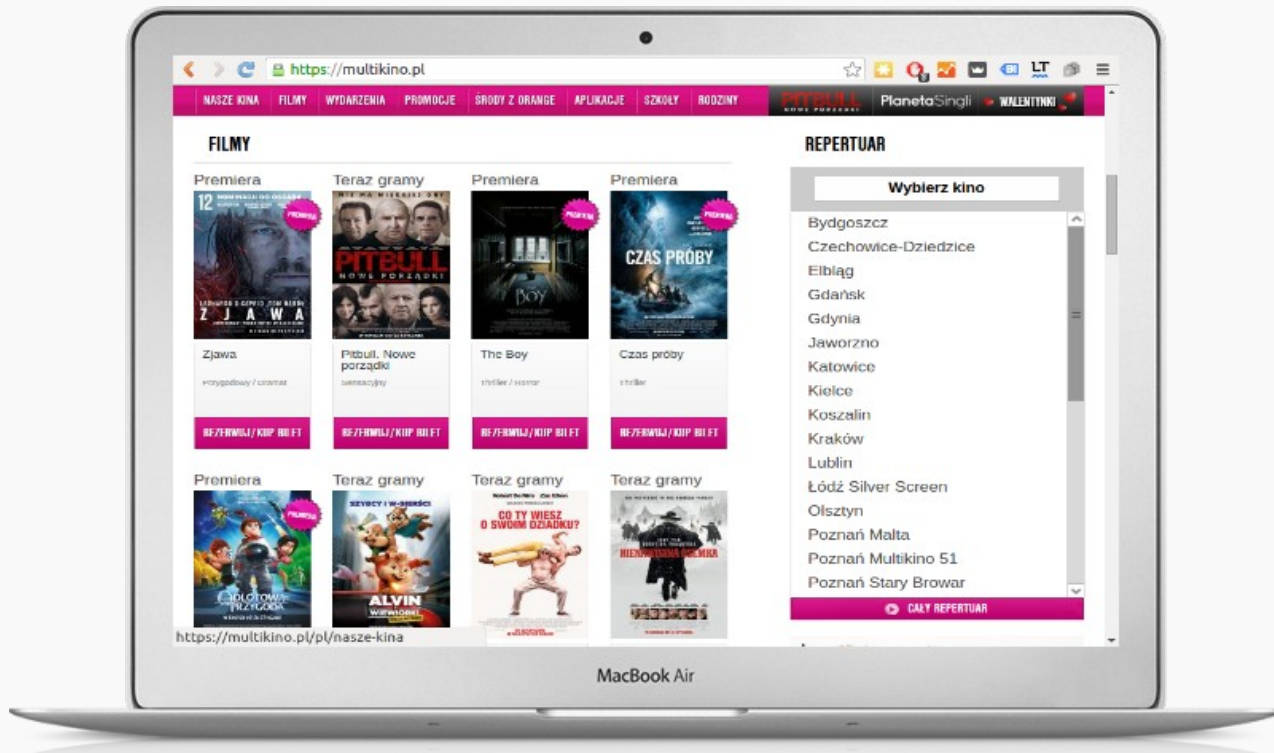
https://multikino.pl

NASZE KINA | FILMY | WYDARZENIA | PROMOCJE | ŚRODY Z ORANGE | APLIKACJE | SZKOŁY | RODZINY

PITBULL NOWE PORZĄDKI | PlanetaSingli | WALENTYNKI

FILMY

Premiera
ZJAWA
Zjawa
Przygodowy / Dramat
REZERWUJ/KUP BILET

Teraz gramy
PITBULL NOWE PORZĄDKI
Pitbull. Nowe porządki
sensacyjny
REZERWUJ/KUP BILET

Premiera
BOY
The Boy
thriller / horror
REZERWUJ/KUP BILET

Premiera
CZAS PRÓBY
Czas próby
thriller
REZERWUJ/KUP BILET

Premiera
ODLOTOWA PRZYGODA

Teraz gramy
SZYBCY I W-SIERŚCI
ALVIN

Teraz gramy
CO TY WIESZ O SWOIM DZIADKU?

Teraz gramy
NIENAWISTNA ÓSEMKA

REPERTUAR

Wybierz kino
Bydgoszcz
Czechowice-Dziedzice
Elbląg
Gdańsk
Gdynia
Jaworzno
Katowice
Kielce
Koszalin
Kraków
Lublin
Łódź Silver Screen
Olsztyn
Poznań Malta
Poznań Multikino 51
Poznań Stary Browar

CAŁY REPERTUAR

https://multikino.pl/pl/nasze-kina

MacBook Air